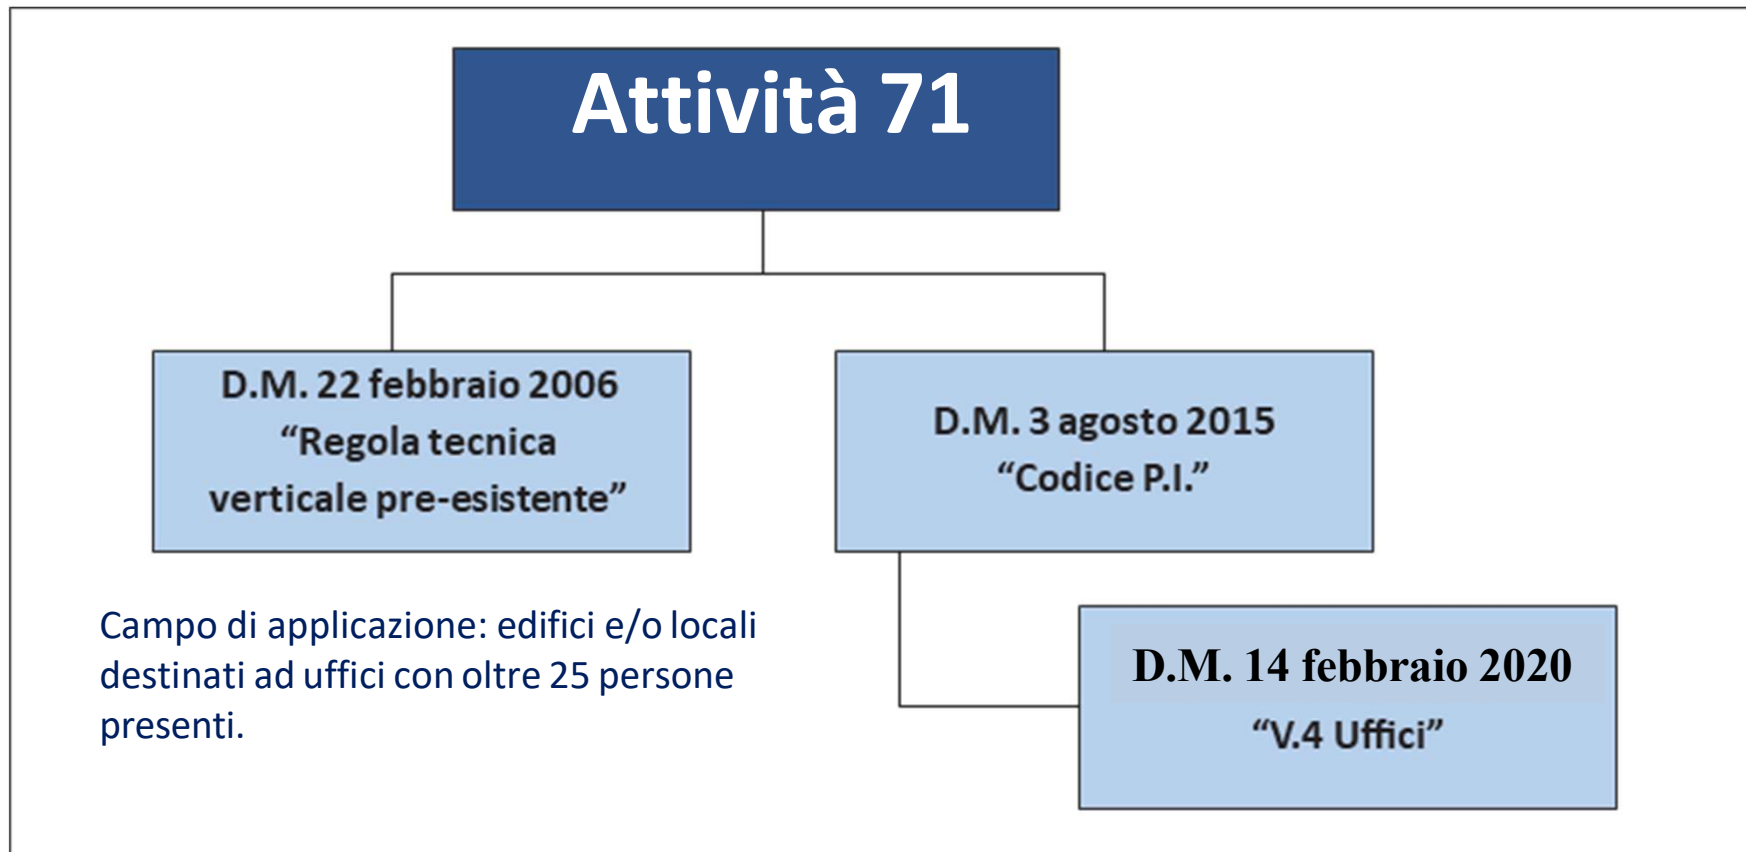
Attività 71

D.M. 22 febbraio 2006
“Regola tecnica verticale pre-esistente”

D.M. 3 agosto 2015
“Codice P.I.”

Campo di applicazione: edifici e/o locali destinati ad uffici con oltre 25 persone presenti.

D.M. 14 febbraio 2020
“V.4 Uffici”